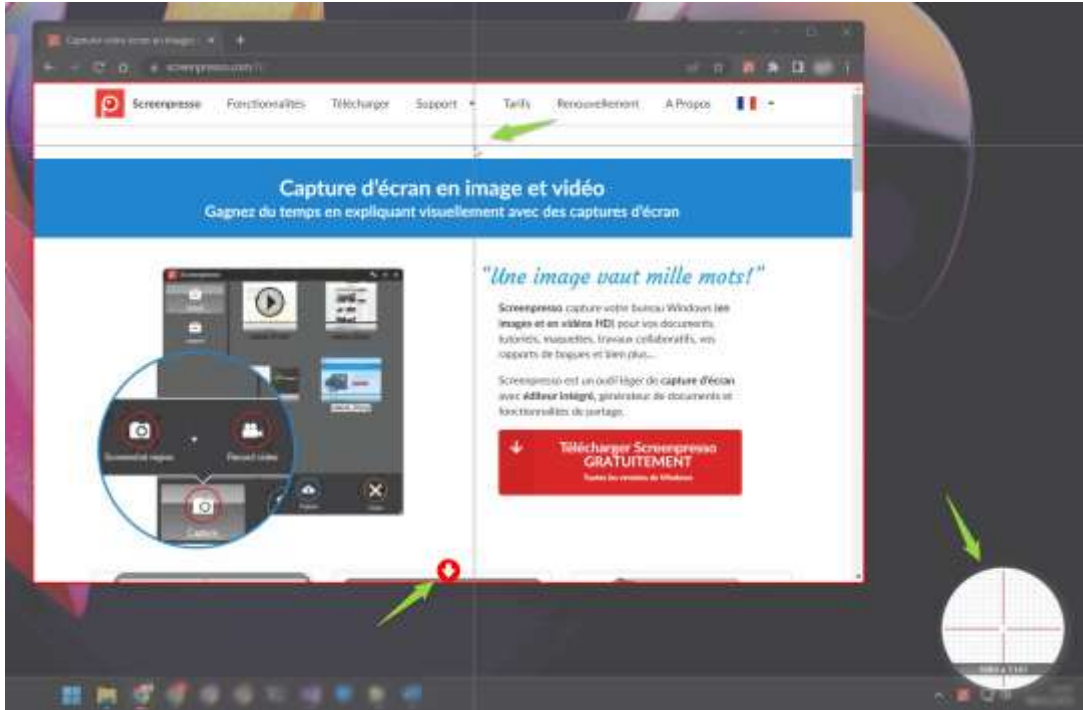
Capture vidéo écran en image ×

screenpresso.com/fr

Screenpresso Fonctionnalités Télécharger Support Tarifs Renouvellement A Propos

Capture d'écran en image et vidéo
Gagnez du temps en expliquant visuellement avec des captures d'écran

"Une image vaut mille mots!"

Screenpresso capture votre bureau Windows (en images et en vidéos HD) pour vos documents, tutoriels, maquettes, travaux collaboratifs, vos rapports de bogues et bien plus...

Screenpresso est un outil léger de capture d'écran avec éditeur intégré, générateur de documents et fonctionnalités de partage.

Télécharger Screenpresso GRATUITEMENT
Toutes les versions de Windows

Screenshot region

Record video

Capture

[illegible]